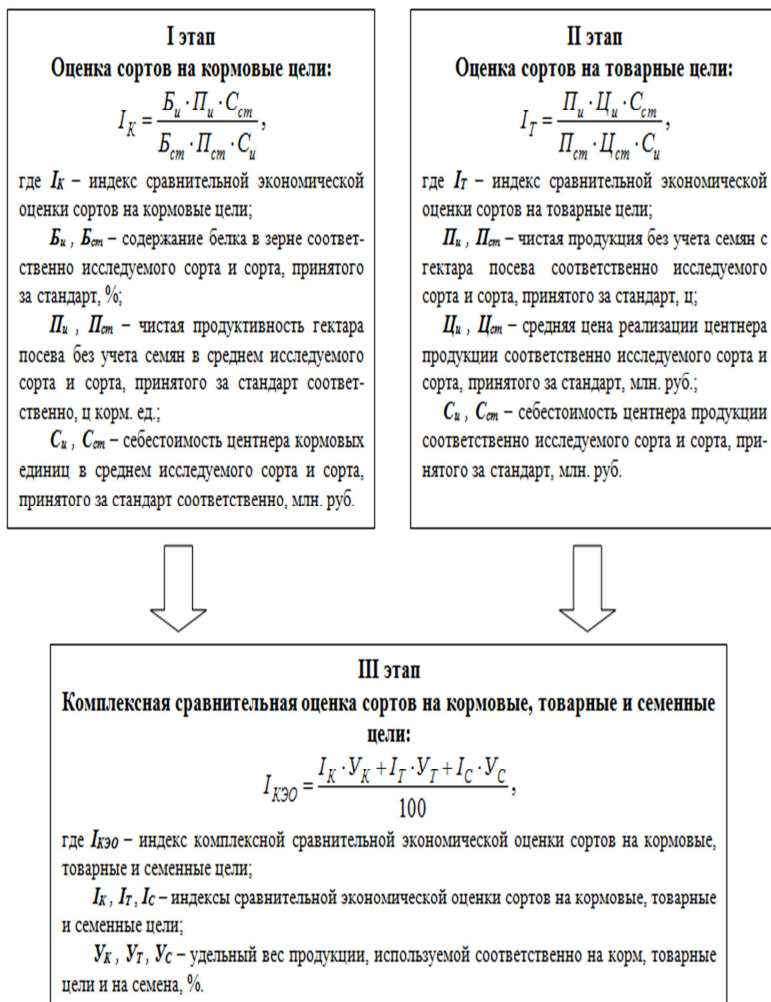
I этап
Оценка сортов на кормовые цели:

$I_K = \frac{Б_и \cdot П_и \cdot С_{ст}}{Б_{ст} \cdot П_{ст} \cdot С_и}$,

где $I_К$ – индекс сравнительной экономической оценки сортов на кормовые цели;

$Б_и$ , $Б_{ст}$ – содержание белка в зерне соответственно исследуемого сорта и сорта, принятого за стандарт, %;

$П_и$ , $П_{ст}$ – чистая продуктивность гектара посева без учета семян в среднем исследуемого сорта и сорта, принятого за стандарт соответственно, ц корм. ед.;

$С_и$ , $С_{ст}$ – себестоимость центнера кормовых единиц в среднем исследуемого сорта и сорта, принятого за стандарт соответственно, млн. руб.

II этап
Оценка сортов на товарные цели:

$I_T = \frac{П_и \cdot Ц_и \cdot С_{ст}}{П_{ст} \cdot Ц_{ст} \cdot С_и}$,

где $I_Т$ – индекс сравнительной экономической оценки сортов на товарные цели;

$П_и$ , $П_{ст}$ – чистая продукция без учета семян с гектара посева соответственно исследуемого сорта и сорта, принятого за стандарт, ц;

$Ц_и$ , $Ц_{ст}$ – средняя цена реализации центнера продукции соответственно исследуемого сорта и сорта, принятого за стандарт, млн. руб.;

$С_и$ , $С_{ст}$ – себестоимость центнера продукции соответственно исследуемого сорта и сорта, принятого за стандарт, млн. руб.

III этап
Комплексная сравнительная оценка сортов на кормовые, товарные и семенные цели:

$I_{КЭО} = \frac{I_K \cdot У_K + I_T \cdot У_T + I_C \cdot У_C}{100}$,

где $I_{КЭО}$ – индекс комплексной сравнительной экономической оценки сортов на кормовые, товарные и семенные цели;

$I_К$ , $I_Т$, $I_С$ – индексы сравнительной экономической оценки сортов на кормовые, товарные и семенные цели;

$У_К$ , $У_Т$, $У_С$ – удельный вес продукции, используемой соответственно на корм, товарные цели и на семена, %.